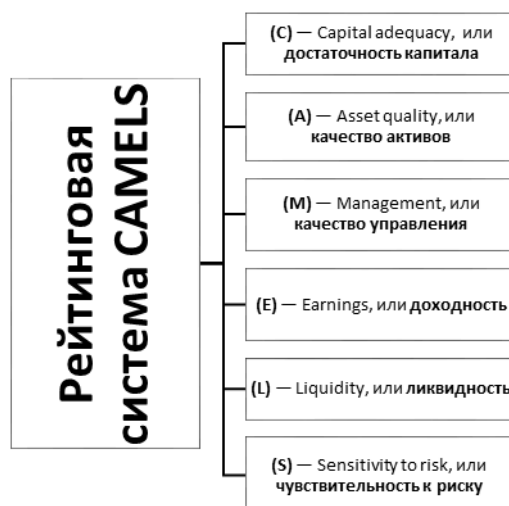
Рейтинговая система CAMELS

(C) — Capital adequacy, или достаточность капитала

(A) — Asset quality, или качество активов

(M) — Management, или качество управления

(E) — Earnings, или доходность

(L) — Liquidity, или ликвидность

(S) — Sensitivity to risk, или чувствительность к риску